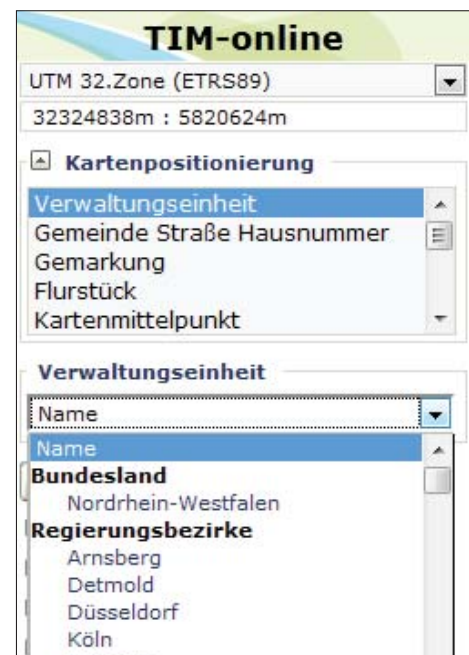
TIM-online

UTM 32.Zone (ETRS89)

32324838m : 5820624m

Kartenpositionierung

Verwaltungseinheit
Gemeinde Straße Hausnummer
Gemarkung
Flurstück
Kartenmittelpunkt

Verwaltungseinheit

Name

Name
Bundesland
Nordrhein-Westfalen
Regierungsbezirke
Arnsberg
Detmold
Düsseldorf
Köln